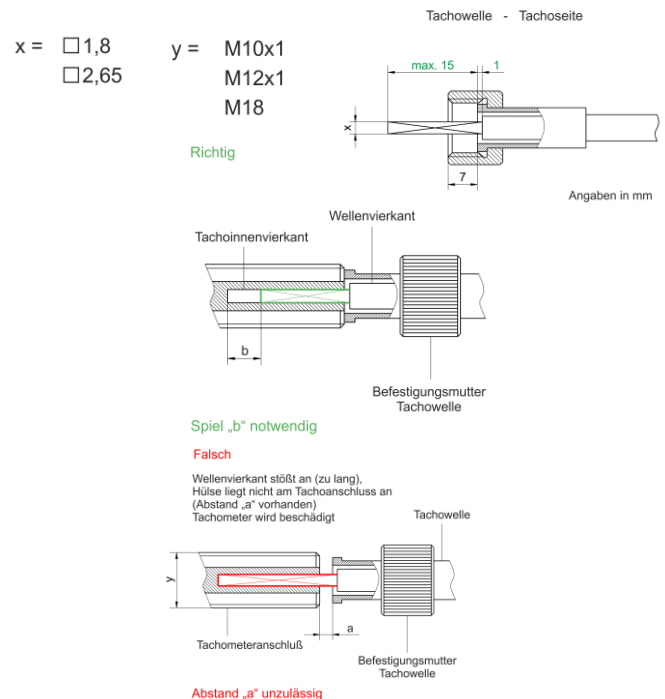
Tachowelle - Tachoseite

x = □1,8
□2,65

y = M10x1
M12x1
M18

max. 15
1
x
7

Richtig

Angaben in mm

Wellenvierkant
Tachoinnenvierkant
b
Befestigungsmutter Tachowelle

Spiel „b“ notwendig

Falsch

Wellenvierkant stößt an (zu lang),
Hülse liegt nicht am Tachoanschluss an
(Abstand „a“ vorhanden)
Tachometer wird beschädigt

Tachowelle
y
Tachometeranschluß
a
Befestigungsmutter Tachowelle

Abstand „a“ unzulässig